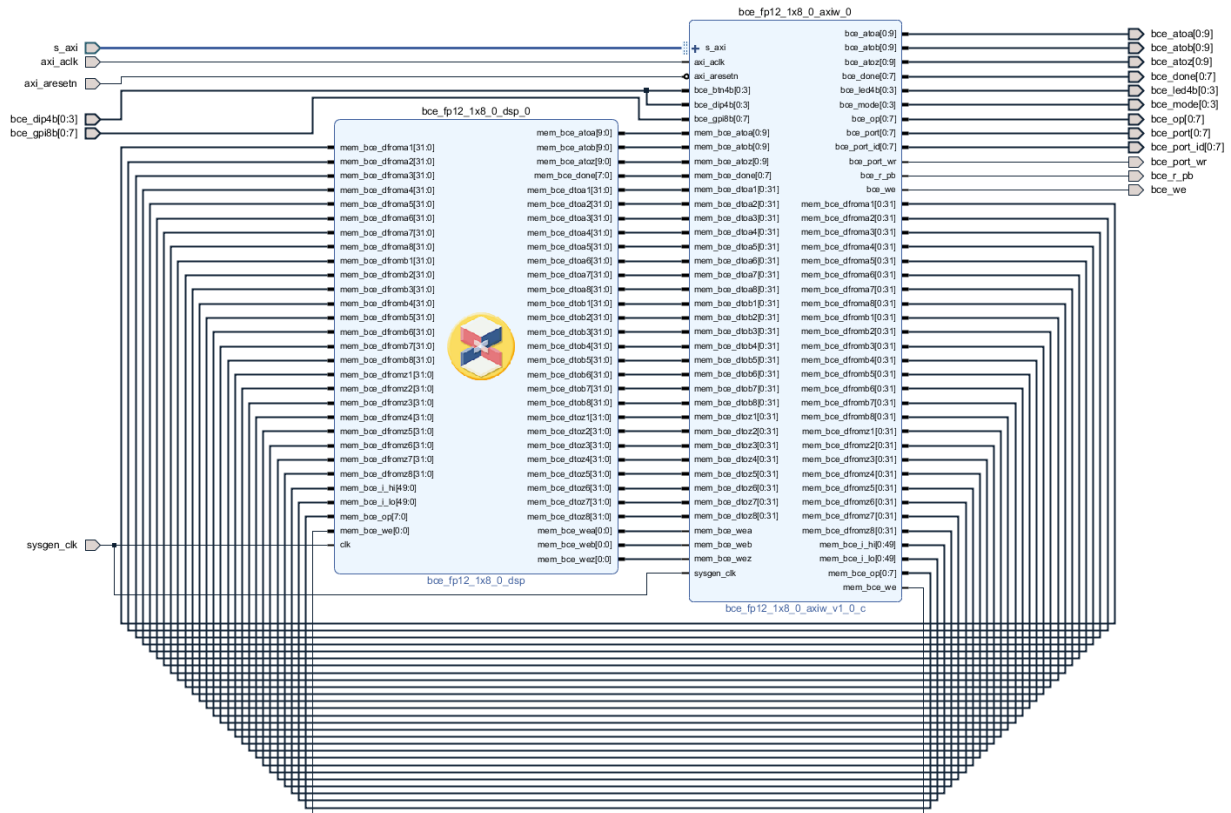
bce_fp12_1x8_0_axiw_0

s_axi
axi_aclk
axi_aresetn
bce_dip4b[0:3]
bce_gpi8b[0:7]

bce_fp12_1x8_0_dsp_0

mem_bce_dfroma1[31:0]
mem_bce_dfroma2[31:0]
mem_bce_dfroma3[31:0]
mem_bce_dfroma4[31:0]
mem_bce_dfroma5[31:0]
mem_bce_dfroma6[31:0]
mem_bce_dfroma7[31:0]
mem_bce_dfroma8[31:0]
mem_bce_dfromb1[31:0]
mem_bce_dfromb2[31:0]
mem_bce_dfromb3[31:0]
mem_bce_dfromb4[31:0]
mem_bce_dfromb5[31:0]
mem_bce_dfromb6[31:0]
mem_bce_dfromb7[31:0]
mem_bce_dfromb8[31:0]
mem_bce_dfromz1[31:0]
mem_bce_dfromz2[31:0]
mem_bce_dfromz3[31:0]
mem_bce_dfromz4[31:0]
mem_bce_dfromz5[31:0]
mem_bce_dfromz6[31:0]
mem_bce_dfromz7[31:0]
mem_bce_dfromz8[31:0]
mem_bce_i_hi[49:0]
mem_bce_i_lo[49:0]
mem_bce_op[7:0]
mem_bce_we[0:0]
clk

mem_bce_atoa[9:0]
mem_bce_atob[9:0]
mem_bce_atoz[9:0]
mem_bce_done[7:0]
mem_bce_dtoa1[31:0]
mem_bce_dtoa2[31:0]
mem_bce_dtoa3[31:0]
mem_bce_dtoa4[31:0]
mem_bce_dtoa5[31:0]
mem_bce_dtoa6[31:0]
mem_bce_dtoa7[31:0]
mem_bce_dtoa8[31:0]
mem_bce_dtob1[31:0]
mem_bce_dtob2[31:0]
mem_bce_dtob3[31:0]
mem_bce_dtob4[31:0]
mem_bce_dtob5[31:0]
mem_bce_dtob6[31:0]
mem_bce_dtob7[31:0]
mem_bce_dtob8[31:0]
mem_bce_dtoz1[31:0]
mem_bce_dtoz2[31:0]
mem_bce_dtoz3[31:0]
mem_bce_dtoz4[31:0]
mem_bce_dtoz5[31:0]
mem_bce_dtoz6[31:0]
mem_bce_dtoz7[31:0]
mem_bce_dtoz8[31:0]
mem_bce_wea[0:0]
mem_bce_web[0:0]
mem_bce_wez[0:0]

bce_fp12_1x8_0_dsp

s_axi
axi_aclk
axi_aresetn
bce_btn4b[0:3]
bce_dip4b[0:3]
bce_gpi8b[0:7]
mem_bce_atoa[0:9]
mem_bce_atob[0:9]
mem_bce_atoz[0:9]
mem_bce_done[0:7]
mem_bce_dtoa1[0:31]
mem_bce_dtoa2[0:31]
mem_bce_dtoa3[0:31]
mem_bce_dtoa4[0:31]
mem_bce_dtoa5[0:31]
mem_bce_dtoa6[0:31]
mem_bce_dtoa7[0:31]
mem_bce_dtoa8[0:31]
mem_bce_dtob1[0:31]
mem_bce_dtob2[0:31]
mem_bce_dtob3[0:31]
mem_bce_dtob4[0:31]
mem_bce_dtob5[0:31]
mem_bce_dtob6[0:31]
mem_bce_dtob7[0:31]
mem_bce_dtob8[0:31]
mem_bce_dtoz1[0:31]
mem_bce_dtoz2[0:31]
mem_bce_dtoz3[0:31]
mem_bce_dtoz4[0:31]
mem_bce_dtoz5[0:31]
mem_bce_dtoz6[0:31]
mem_bce_dtoz7[0:31]
mem_bce_dtoz8[0:31]
mem_bce_wea
mem_bce_web
mem_bce_wez
sysgen_clk

bce_atoa[0:9]
bce_atob[0:9]
bce_atoz[0:9]
bce_done[0:7]
bce_led4b[0:3]
bce_mode[0:3]
bce_op[0:7]
bce_port[0:7]
bce_port_id[0:7]
bce_port_wr
bce_r_pb
bce_we
mem_bce_dfroma1[0:31]
mem_bce_dfroma2[0:31]
mem_bce_dfroma3[0:31]
mem_bce_dfroma4[0:31]
mem_bce_dfroma5[0:31]
mem_bce_dfroma6[0:31]
mem_bce_dfroma7[0:31]
mem_bce_dfroma8[0:31]
mem_bce_dfromb1[0:31]
mem_bce_dfromb2[0:31]
mem_bce_dfromb3[0:31]
mem_bce_dfromb4[0:31]
mem_bce_dfromb5[0:31]
mem_bce_dfromb6[0:31]
mem_bce_dfromb7[0:31]
mem_bce_dfromb8[0:31]
mem_bce_dfromz1[0:31]
mem_bce_dfromz2[0:31]
mem_bce_dfromz3[0:31]
mem_bce_dfromz4[0:31]
mem_bce_dfromz5[0:31]
mem_bce_dfromz6[0:31]
mem_bce_dfromz7[0:31]
mem_bce_dfromz8[0:31]
mem_bce_i_hi[0:49]
mem_bce_i_lo[0:49]
mem_bce_op[0:7]
mem_bce_we

bce_fp12_1x8_0_axiw_v1_0_c

bce_atoa[0:9]
bce_atob[0:9]
bce_atoz[0:9]
bce_done[0:7]
bce_led4b[0:3]
bce_mode[0:3]
bce_op[0:7]
bce_port[0:7]
bce_port_id[0:7]
bce_port_wr
bce_r_pb
bce_we

sysgen_clk